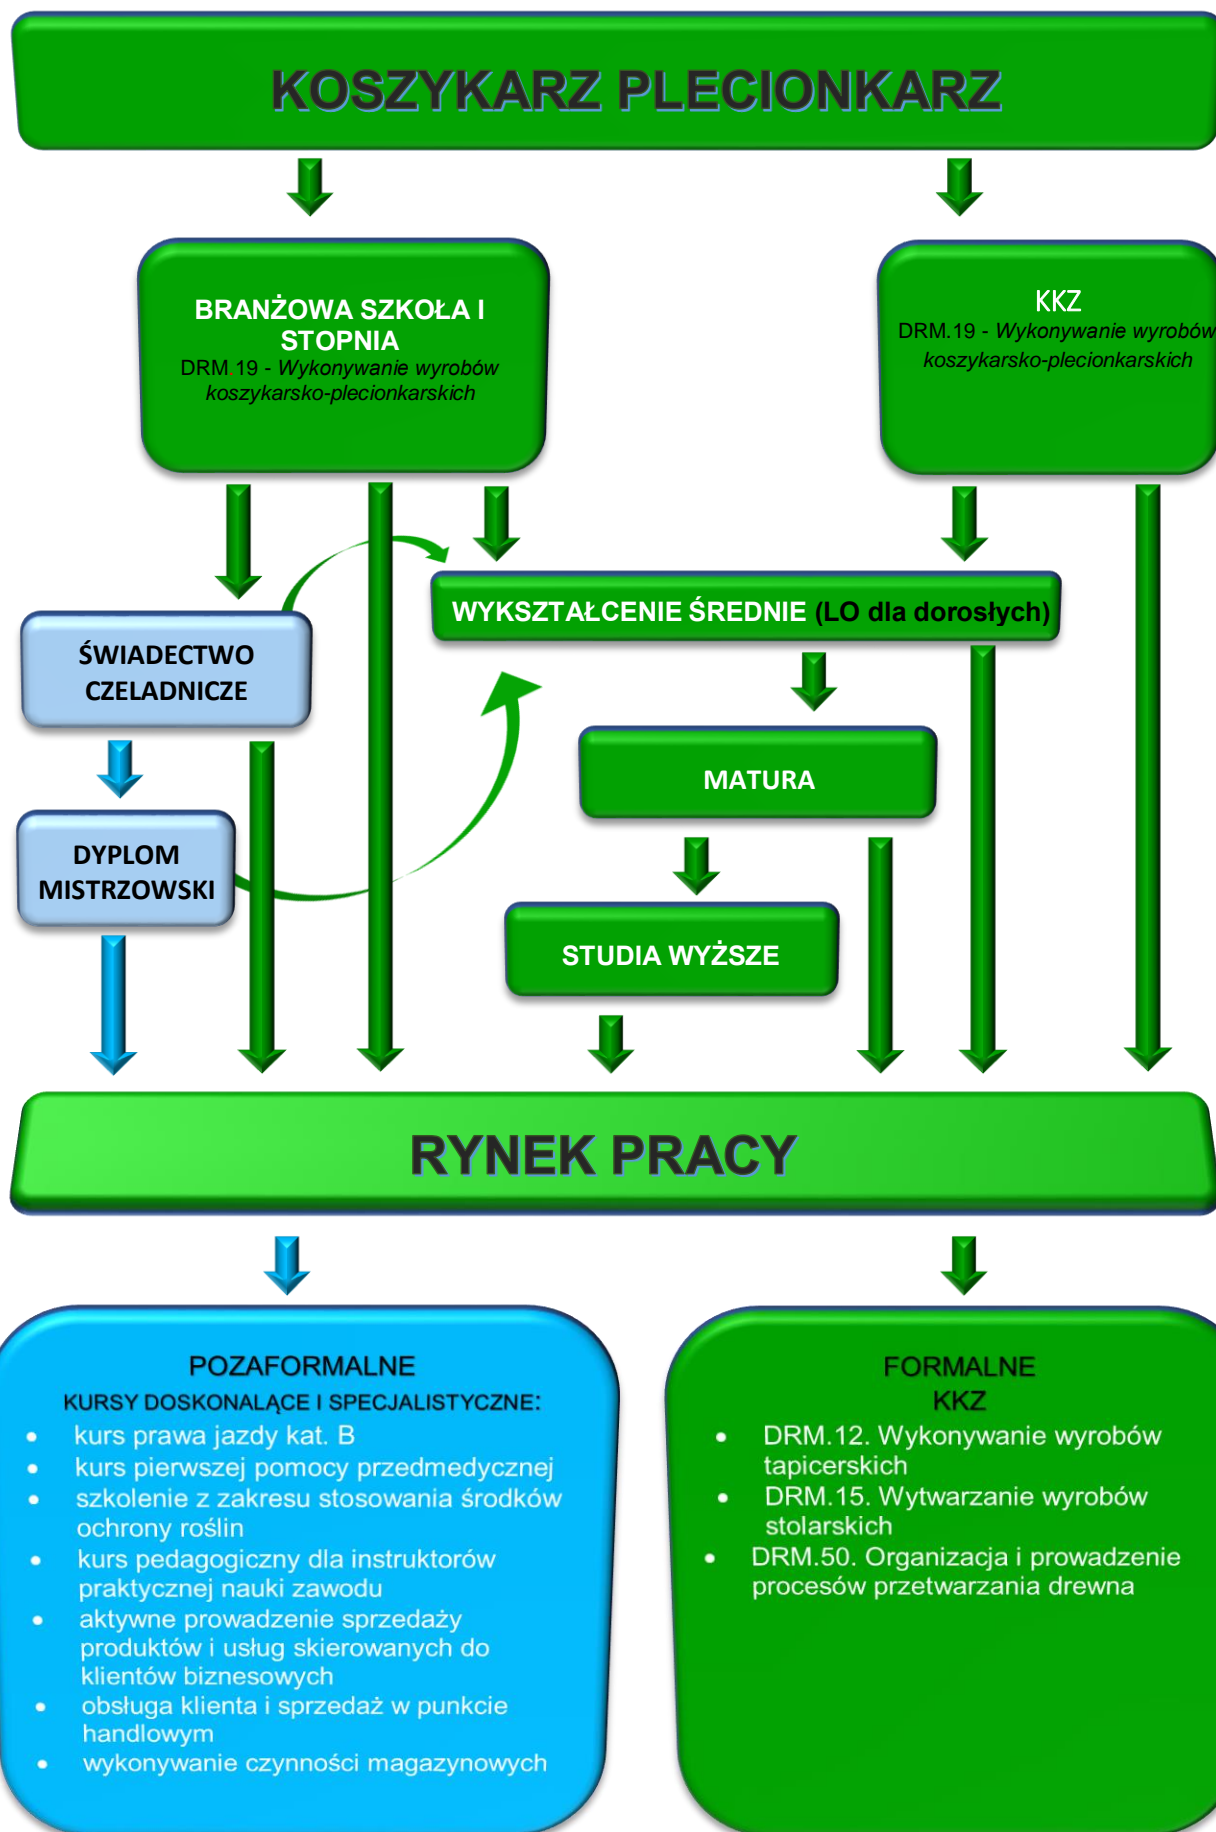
KOSZYKARZ PLECIONKARZ

BRANŻOWA SZKOŁA I STOPNIA
DRM.19 - *Wykonywanie wyrobów koszykarsko-plecionkarskich*

KKZ
DRM.19 - *Wykonywanie wyrobów koszykarsko-plecionkarskich*

ŚWIADECTWO CZELADNICZE

DYPLOM MISTRZOWSKI

WYKSZTAŁCENIE ŚREDNIE (LO dla dorosłych)

MATURA

STUDIA WYŻSZE

RYNEK PRACY

POZAFORMALNE
KURSY DOSKONALĄCE I SPECJALISTYCZNE:
- kurs prawa jazdy kat. B
- kurs pierwszej pomocy przedmedycznej
- szkolenie z zakresu stosowania środków ochrony roślin
- kurs pedagogiczny dla instruktorów praktycznej nauki zawodu
- aktywne prowadzenie sprzedaży produktów i usług skierowanych do klientów biznesowych
- obsługa klienta i sprzedaż w punkcie handlowym
- wykonywanie czynności magazynowych

FORMALNE
KKZ
- DRM.12. Wykonywanie wyrobów tapicerskich
- DRM.15. Wytwarzanie wyrobów stolarskich
- DRM.50. Organizacja i prowadzenie procesów przetwarzania drewna